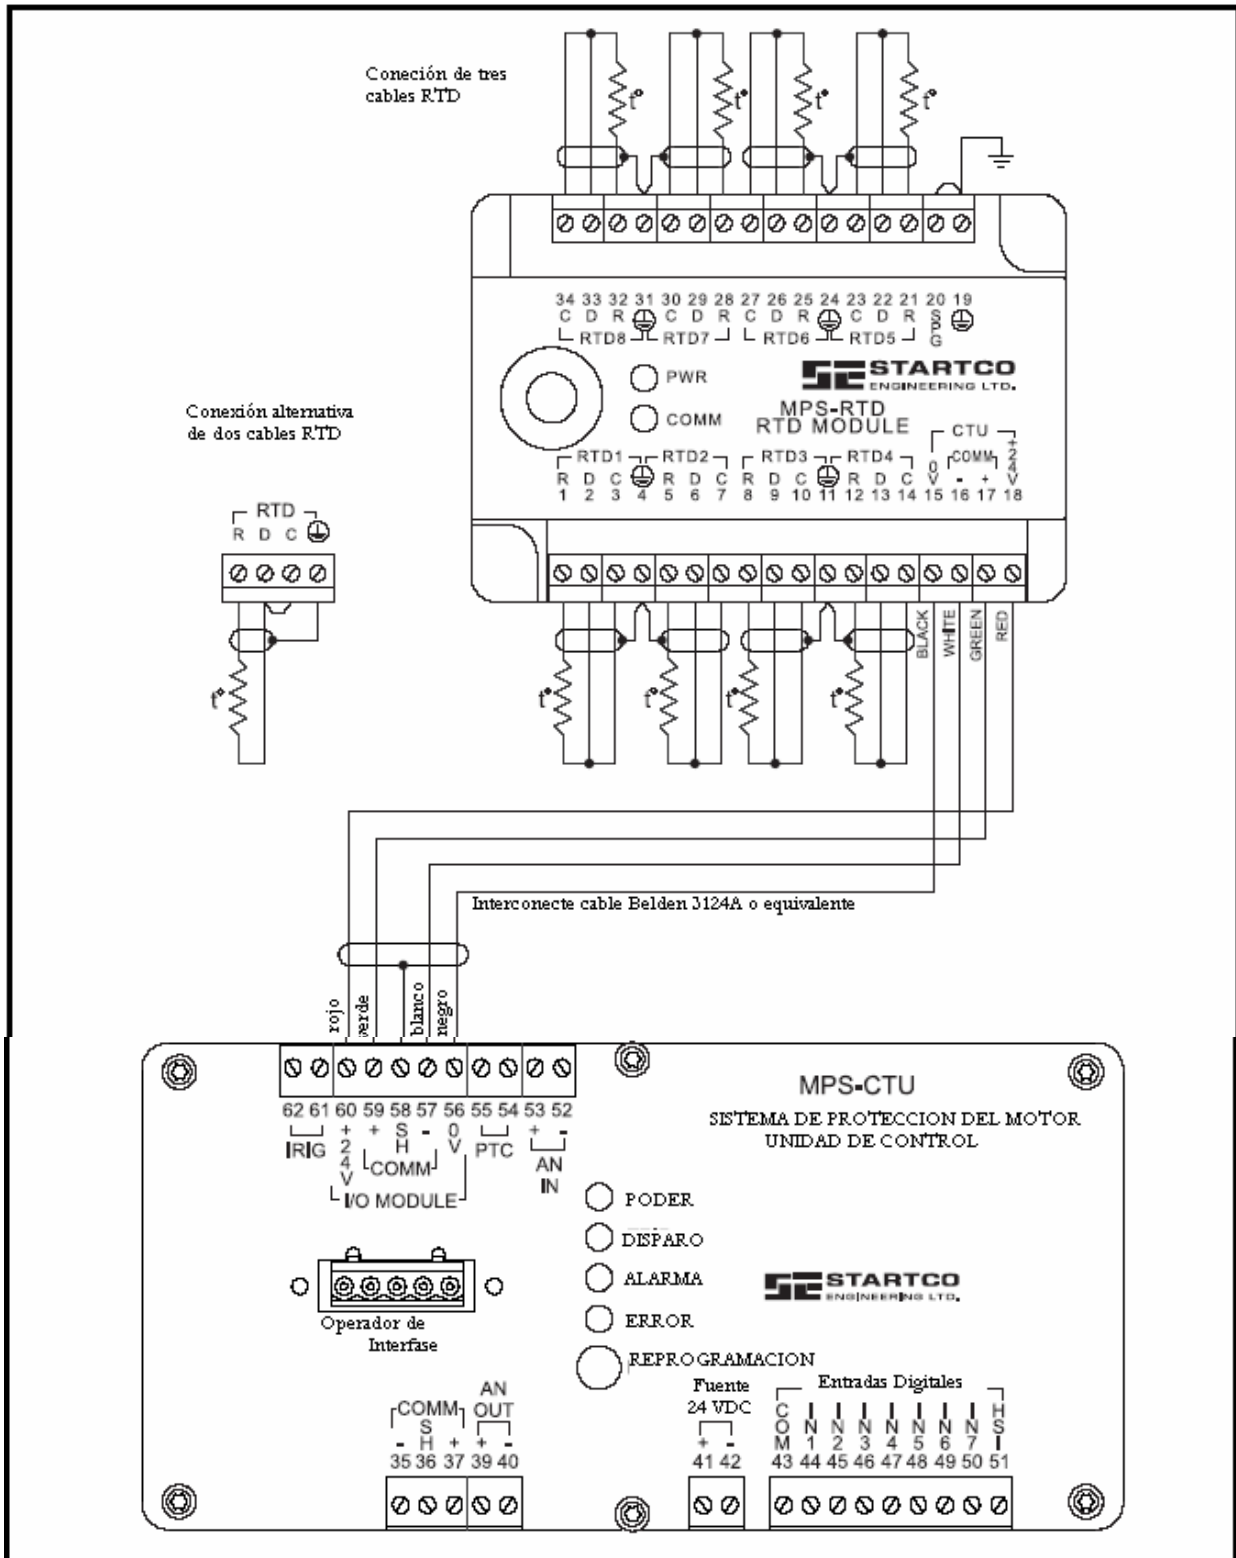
Coneción de tres cables RTD

t° t° t° t°

34 33 32 31 30 29 28 27 26 25 24 23 22 21 20 19
C D R ⏚ C D R C D R ⏚ C D R SPG ⏚
RTD8 RTD7 RTD6 RTD5

PWR
COMM

STARTCO ENGINEERING LTD.

MPS-RTD
RTD MODULE

CTU
0V COMM - + +24V

RTD1 RTD2 RTD3 RTD4
R D C ⏚ R D C R D C ⏚ R D C
1 2 3 4 5 6 7 8 9 10 11 12 13 14 15 16 17 18

Conexión alternativa de dos cables RTD

RTD
R D C ⏚

t°

t° t° t° t°

BLACK WHITE GREEN RED

Interconecte cable Belden 3124A o equivalente

rojo verde blanco negro

62 61 60 59 58 57 56 55 54 53 52
IRIG +24V + SH - 0V PTC + -
COMM AN IN
I/O MODULE

MPS-CTU
SISTEMA DE PROTECCION DEL MOTOR
UNIDAD DE CONTROL

PODER
DISPARO
ALARMA
ERROR
REPROGRAMACION

STARTCO ENGINEERING LTD.

Operador de Interfase

COMM AN OUT
- SH + + -
35 36 37 39 40

Fuente 24 VDC
+ -
41 42

Entradas Digitales
COM IN1 IN2 IN3 IN4 IN5 IN6 IN7 HSI
43 44 45 46 47 48 49 50 51